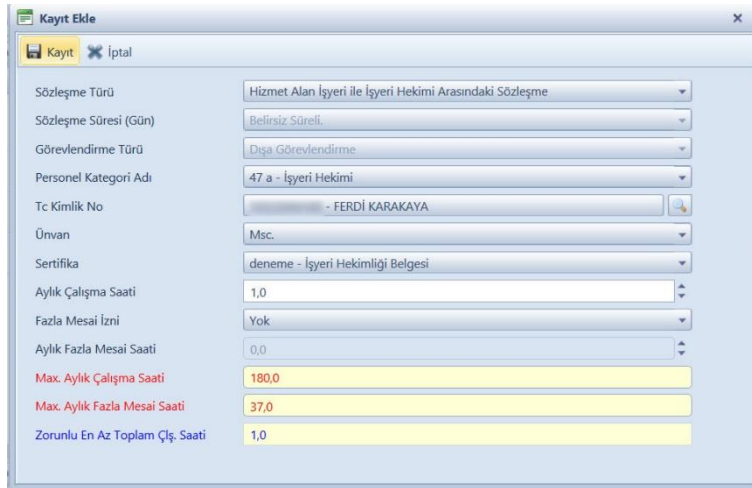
Kayıt Ekle
×
Kayıt
İptal

Sözleşme Türü
Hizmet Alan İşyeri ile İşyeri Hekimi Arasındaki Sözleşme
Sözleşme Süresi (Gün)
Belirsiz Süreli.
Görevlendirme Türü
Dışa Görevlendirme
Personel Kategori Adı
47 a - İşyeri Hekimi
Tc Kimlik No
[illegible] - FERDİ KARAKAYA
Ünvan
Msc.
Sertifika
deneme - İşyeri Hekimliği Belgesi
Aylık Çalışma Saati
1,0
Fazla Mesai İzni
Yok
Aylık Fazla Mesai Saati
0,0
Max. Aylık Çalışma Saati
180,0
Max. Aylık Fazla Mesai Saati
37,0
Zorunlu En Az Toplam Çlş. Saati
1,0